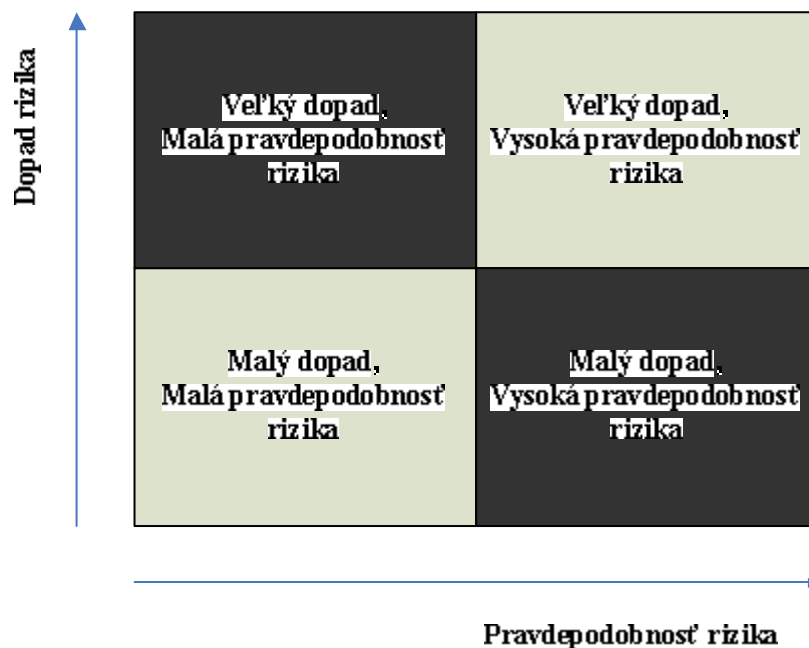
Dopad rizika

Veľký dopad, Malá pravdepodobnosť rizika

Veľký dopad, Vysoká pravdepodobnosť rizika

Malý dopad, Malá pravdepodobnosť rizika

Malý dopad, Vysoká pravdepodobnosť rizika

Pravdepodobnosť rizika